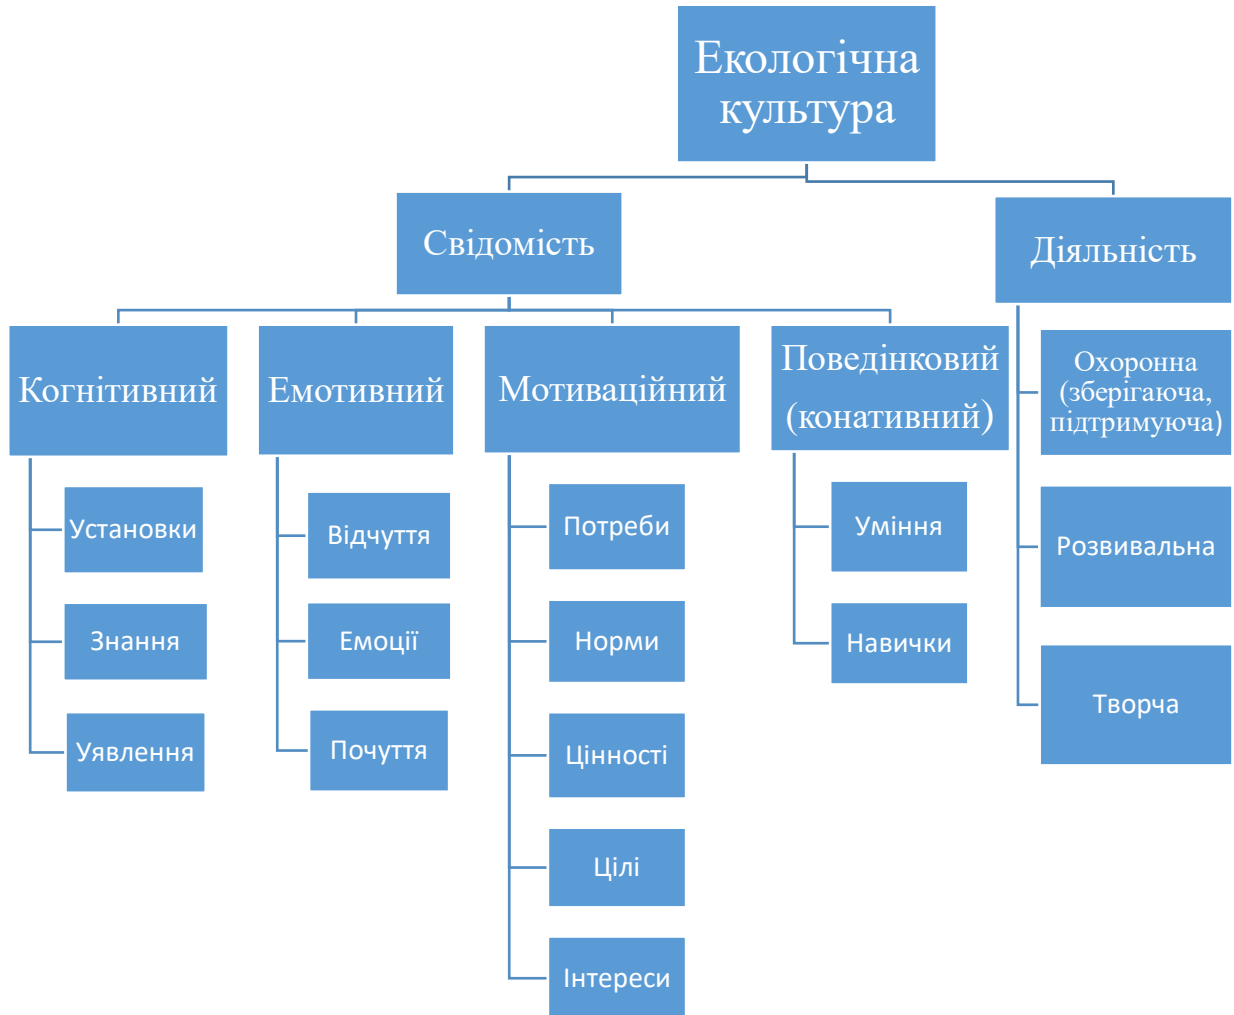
Екологічна культура

Свідомість

Діяльність

Когнітивний

Установки

Знання

Уявлення

Емотивний

Відчуття

Емоції

Почуття

Мотиваційний

Потреби

Норми

Цінності

Цілі

Інтереси

Поведінковий (конативний)

Уміння

Навички

Охоронна (зберігаюча, підтримуюча)

Розвивальна

Творча